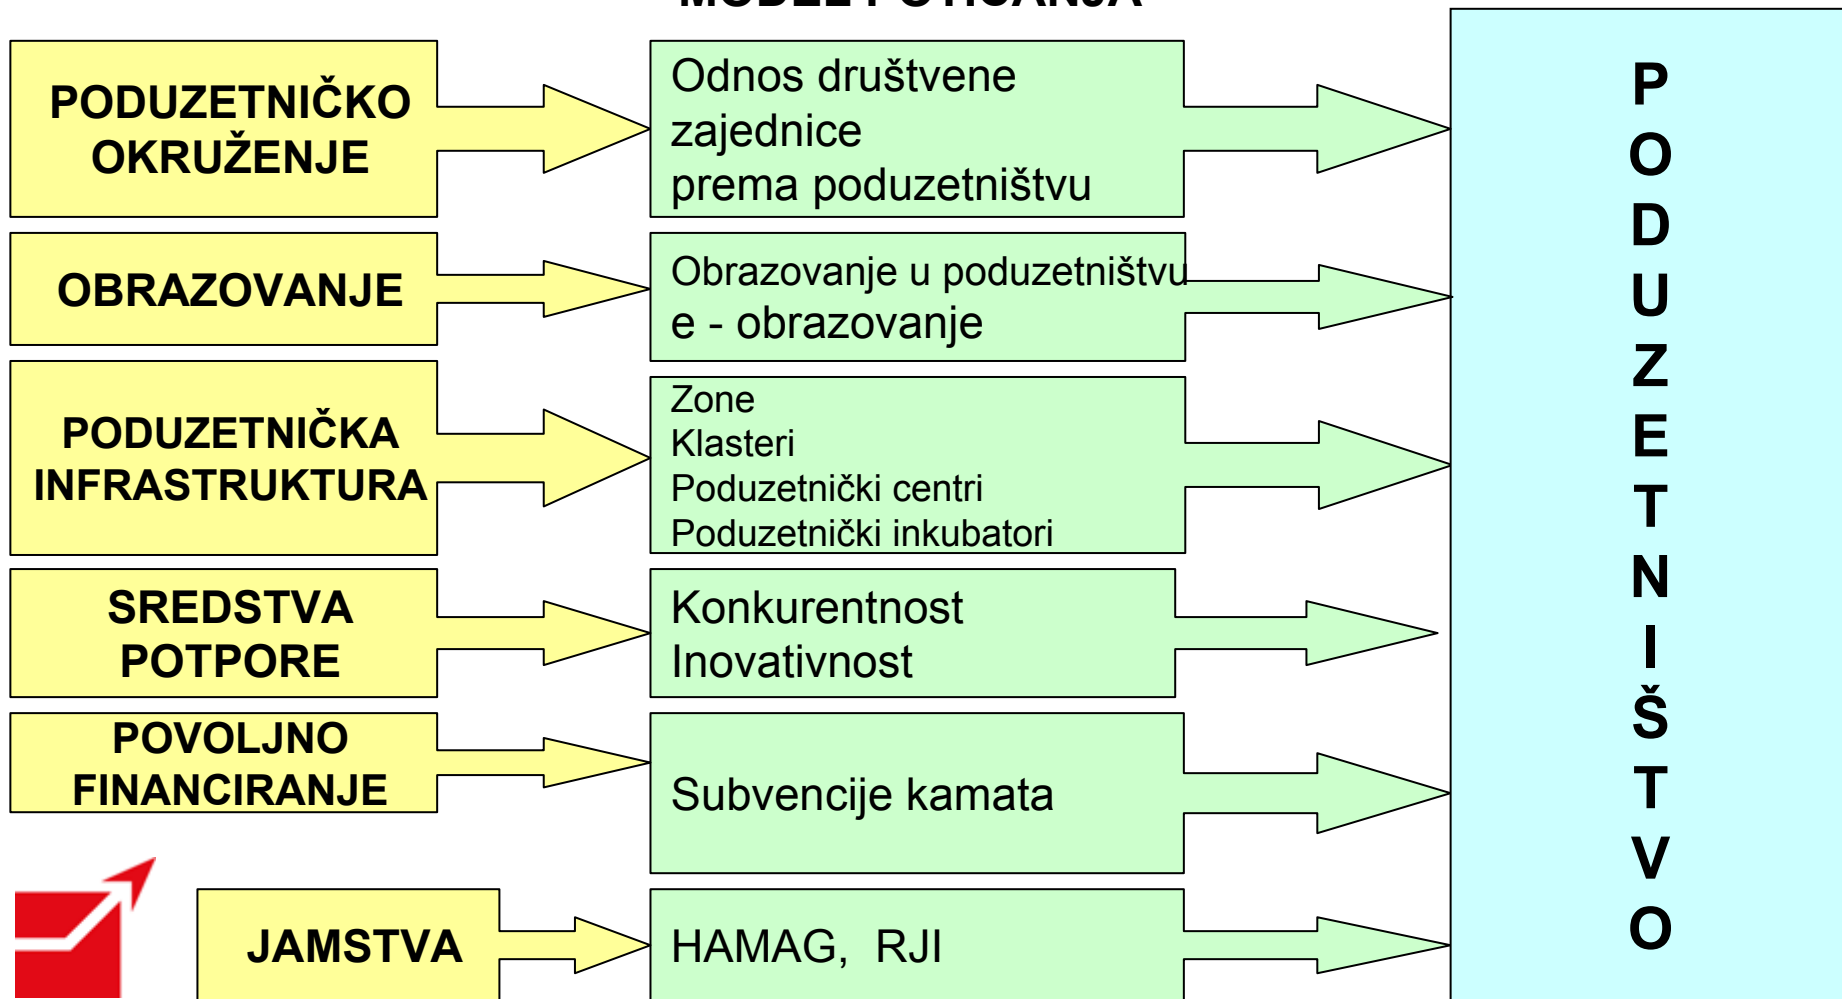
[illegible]

PODUZETNIČKO OKRUŽENJE

Odnos društvene zajednice prema poduzetništvu

OBRAZOVANJE

Obrazovanje u poduzetništvu
e - obrazovanje

PODUZETNIČKA INFRASTRUKTURA

Zone
Klasteri
Poduzetnički centri
Poduzetnički inkubatori

SREDSTVA POTPORE

Konkurentnost
Inovativnost

POVOLJNO FINANCIRANJE

Subvencije kamata

JAMSTVA

HAMAG, RJI

P O D U Z E T N I Š T V O